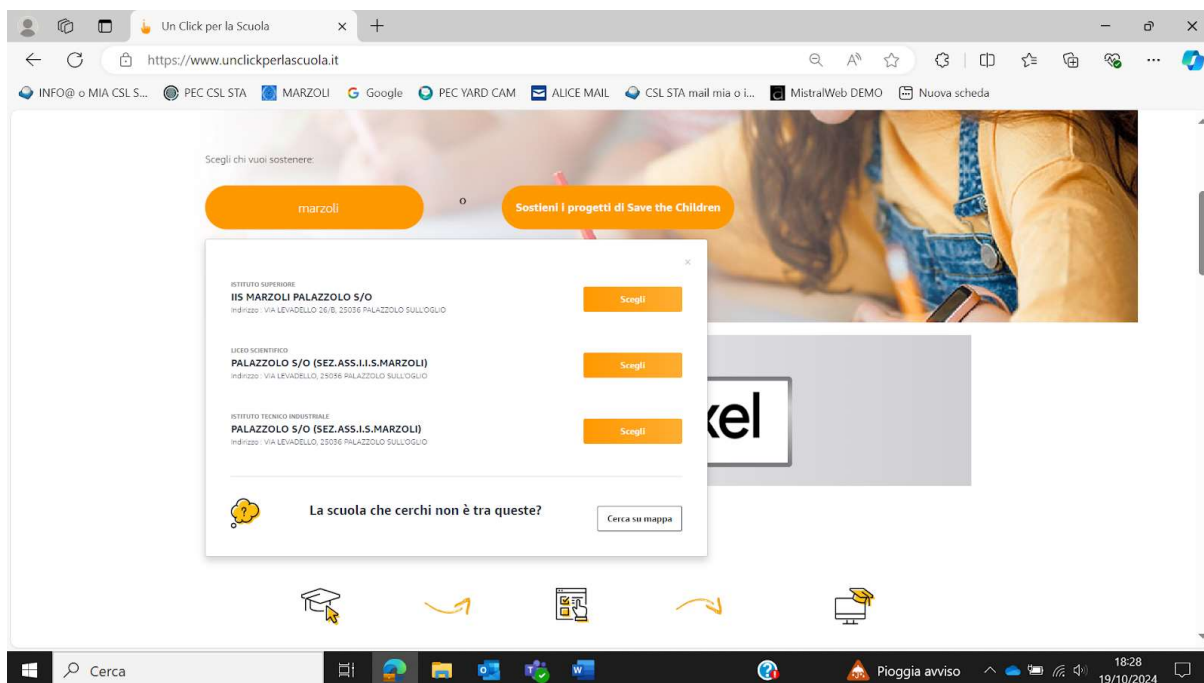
Un Click per la Scuola

https://www.unclickperlascuola.it

INFO@ o MIA CSL S... PEC CSL STA MARZOLI Google PEC YARD CAM ALICE MAIL CSL STA mail mia o i... MistralWeb DEMO Nuova scheda

Scegli chi vuoi sostenere:

marzoli

o

Sostieni i progetti di Save the Children

ISTITUTO SUPERIORE
IIS MARZOLI PALAZZOLO S/O
Indirizzo : VIA LEVADELLO 26/B, 25036 PALAZZOLO SULL'OGLIO

Scegli

LICEO SCIENTIFICO
PALAZZOLO S/O (SEZ.ASS.I.I.S.MARZOLI)
Indirizzo : VIA LEVADELLO, 25036 PALAZZOLO SULL'OGLIO

Scegli

ISTITUTO TECNICO INDUSTRIALE
PALAZZOLO S/O (SEZ.ASS.I.S.MARZOLI)
Indirizzo : VIA LEVADELLO, 25036 PALAZZOLO SULL'OGLIO

Scegli

kel

La scuola che cerchi non è tra queste?

Cerca su mappa

Cerca

Pioggia avviso

18:28
19/10/2024